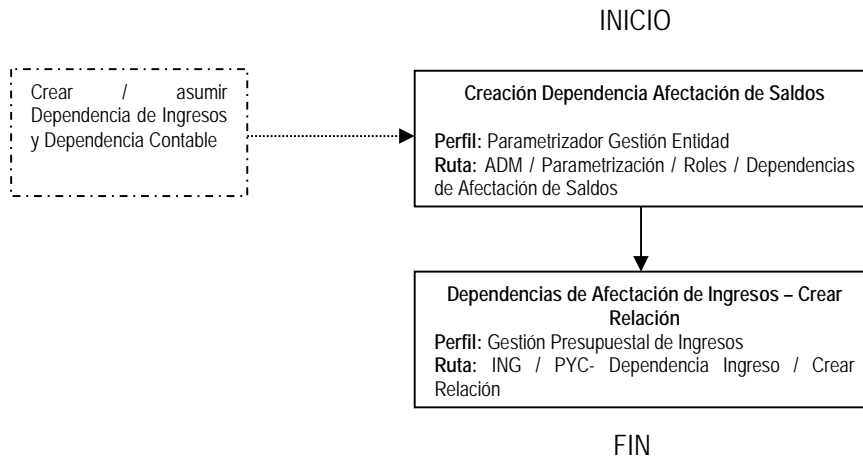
INICIO

Crear / asumir Dependencia de Ingresos y Dependencia Contable

Creación Dependencia Afectación de Saldos

Perfil: Parametrizador Gestión Entidad
Ruta: ADM / Parametrización / Roles / Dependencias de Afectación de Saldos

Dependencias de Afectación de Ingresos – Crear Relación
Perfil: Gestión Presupuestal de Ingresos
Ruta: ING / PYC- Dependencia Ingreso / Crear Relación

FIN